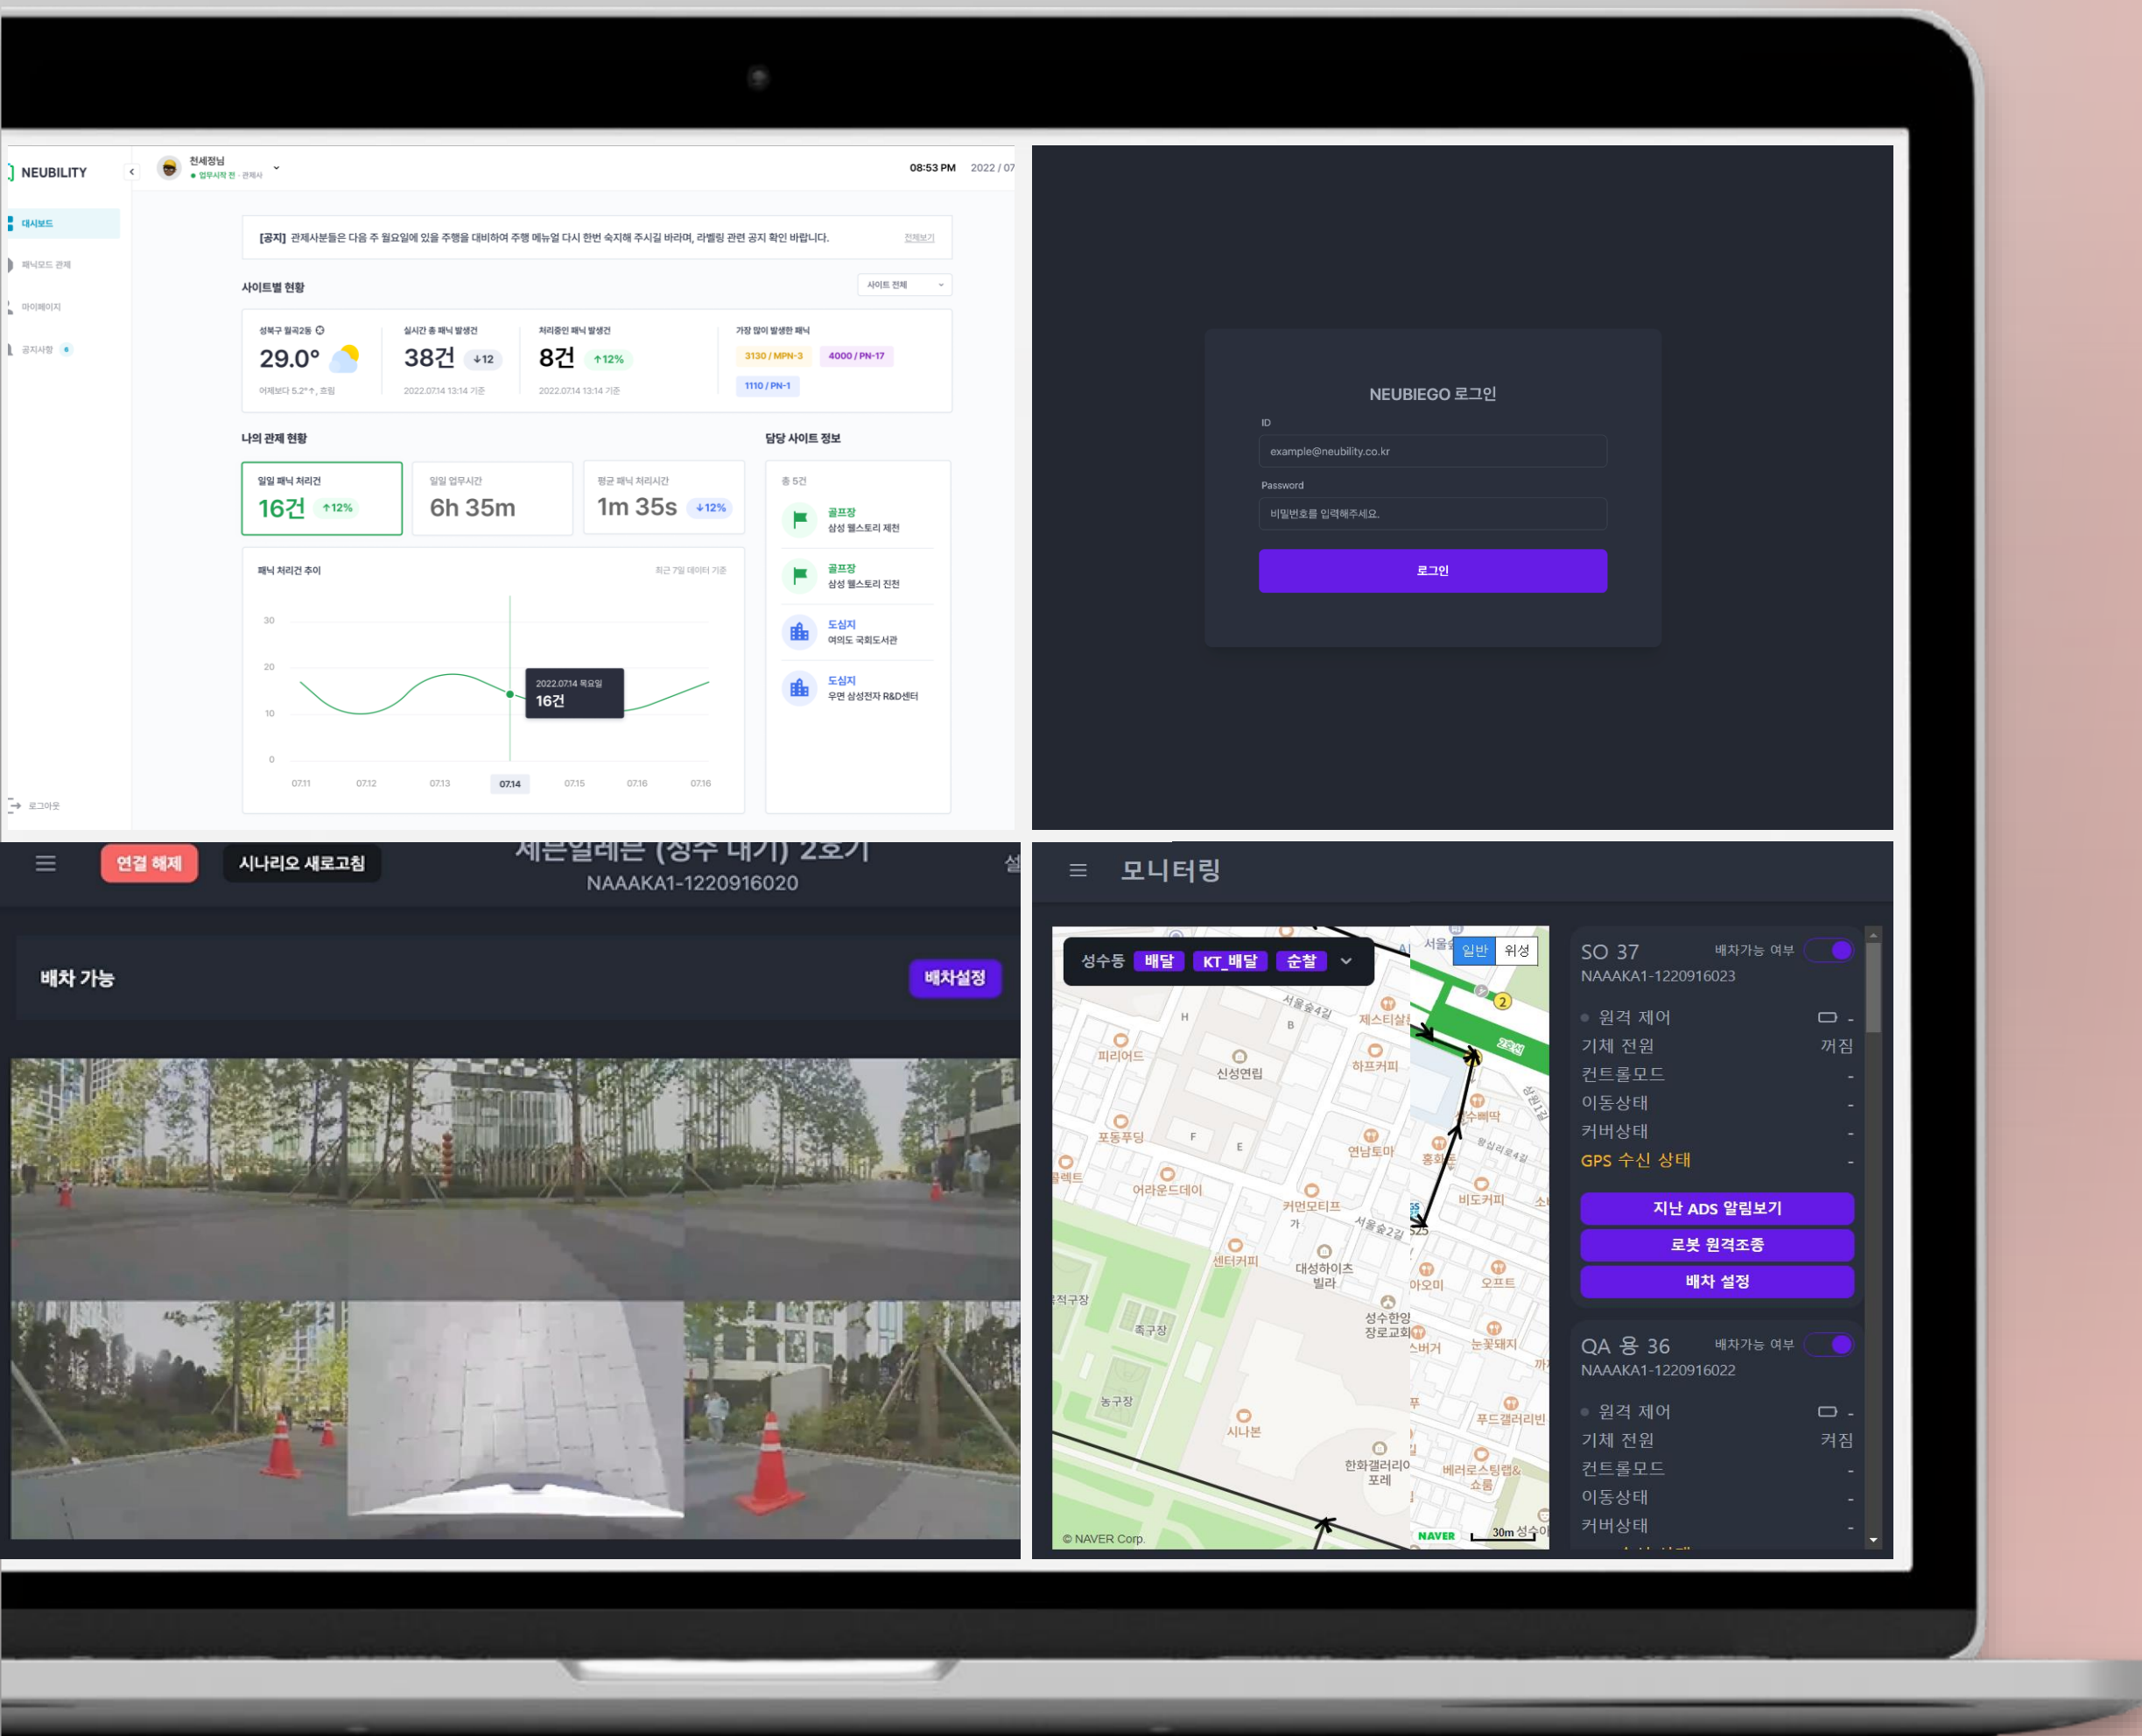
NEUBILITY

천세정님
● 업무시작 전 · 관제사

08:53 PM 2022 / 07

대시보드
패닉모드 관제
마이페이지
공지사항 6

로그아웃

[공지] 관제사분들은 다음 주 월요일에 있을 주행을 대비하여 주행 메뉴얼 다시 한번 숙지해 주시길 바라며, 라벨링 관련 공지 확인 바랍니다. 전체보기

사이트별 현황 사이트 전체

성북구 월곡2동
29.0°
어제보다 5.2°↑, 흐림

실시간 총 패닉 발생건
38건 ↓12
2022.07.14 13:14 기준

처리중인 패닉 발생건
8건 ↑12%
2022.07.14 13:14 기준

가장 많이 발생한 패닉
3130 / MPN-3
4000 / PN-17
1110 / PN-1

나의 관제 현황

일일 패닉 처리건
16건 ↑12%

일일 업무시간
6h 35m

평균 패닉 처리시간
1m 35s ↓12%

패닉 처리건 추이 최근 7일 데이터 기준

30
20
10
0

2022.07.14 목요일
16건

07.11 07.12 07.13 07.14 07.15 07.16 07.16

담당 사이트 정보

총 5건

골프장
삼성 웰스토리 제천

골프장
삼성 웰스토리 진천

도심지
여의도 국회도서관

도심지
우면 삼성전자 R&D센터

NEUBIEGO 로그인
ID
example@neubility.co.kr
Password
비밀번호를 입력해주세요.
로그인

연결 해제
시나리오 새로고침
세븐일레븐 (성수 대기) 2호기
NAAAKA1-1220916020

배차 가능
배차설정

모니터링

성수동 배달 KT_배달 순찰

일반 위성

피리어드
신성연립
하프커피
제스티살롱
포동푸딩
연남토마
어라운드데이
커먼모티프
센터커피
대성하이츠빌라
성수한양장로교회
족구장
농구장
시나본
한화갤러리아포레
홍화루
비도커피
오프트
눈꽃돼지
푸드갤러리빈
베러로스팅랩&쇼룸
서울숲4길
서울숲2길
© NAVER Corp.
NAVER 30m

SO 37 배차가능 여부
NAAAKA1-1220916023
원격 제어 -
기체 전원 꺼짐
컨트롤모드 -
이동상태 -
커버상태 -
GPS 수신 상태 -
지난 ADS 알림보기
로봇 원격조종
배차 설정

QA 용 36 배차가능 여부
NAAAKA1-1220916022
원격 제어 -
기체 전원 커짐
컨트롤모드 -
이동상태 -
커버상태 -